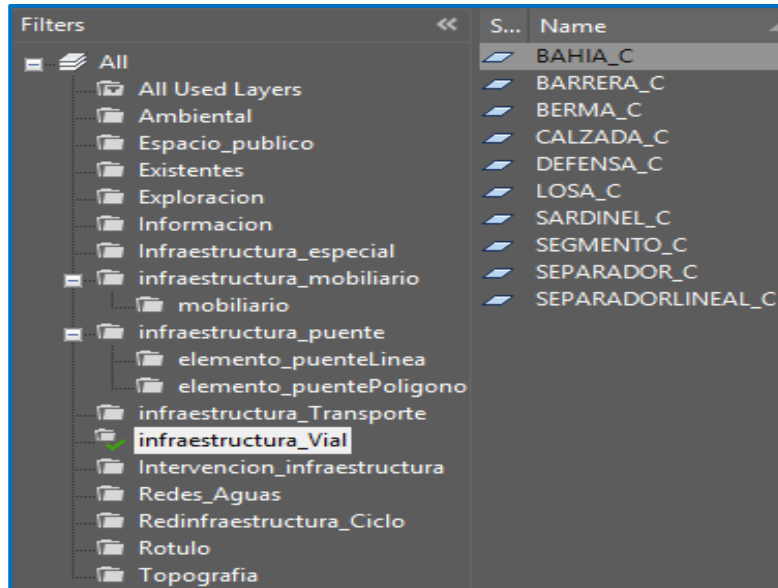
Filters «

All
All Used Layers
Ambiental
Espacio_publico
Existentes
Exploracion
Informacion
Infraestructura_especial
infraestructura_mobiliario
mobiliario
infraestructura_puente
elemento_puenteLinea
elemento_puentePoligono
infraestructura_Transporte
infraestructura_Vial
Intervencion_infraestructura
Redes_Aguas
Redinfraestructura_Ciclo
Rotulo
Topografia

| S... | Name |
|---|---|
| | BAHIA_C |
| | BARRERA_C |
| | BERMA_C |
| | CALZADA_C |
| | DEFENSA_C |
| | LOSA_C |
| | SARDINEL_C |
| | SEGMENTO_C |
| | SEPARADOR_C |
| | SEPARADORLINEAL_C |